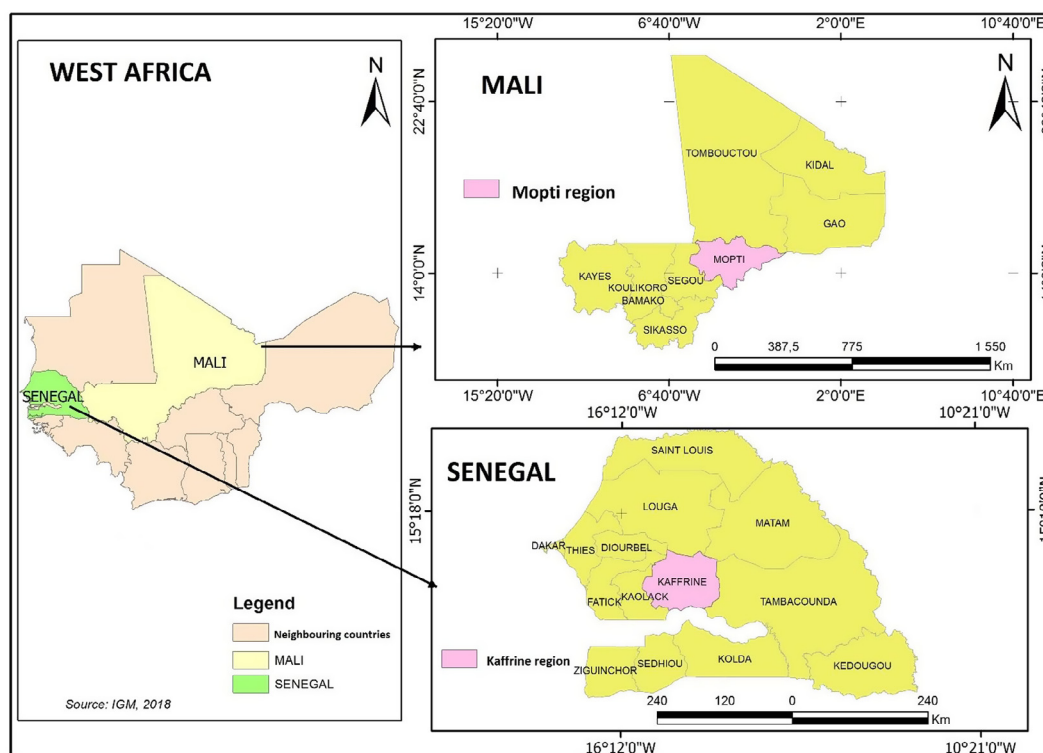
WEST AFRICA

N

MALI

SENEGAL

Legend

Neighbouring countries

MALI

SENEGAL

Source: IGM, 2018

15°20'0"W 6°40'0"W 2°0'0"E 10°40'0"E

MALI

N

22°40'0"N

14°0'0"N

Mopti region

TOMBOUCTOU

KIDAL

GAO

MOPTI

KAYES

KOULIKORO

SEGOU

BAMAKO

SIKASSO

0 387,5 775 1 550 Km

15°20'0"W 6°40'0"W 2°0'0"E 10°40'0"E

16°12'0"W 10°21'0"W

SENEGAL

15°18'0"N

SAINT LOUIS

LOUGA

MATAM

DAKAR

THIES

DIOURBEL

KAFFRINE

FATICK

KAOLACK

TAMBACOUNDA

Kaffrine region

ZIGUINCHOR

SEDHIOU

KOLDA

KEDOUGOU

240 120 0 240 Km

16°12'0"W 10°21'0"W